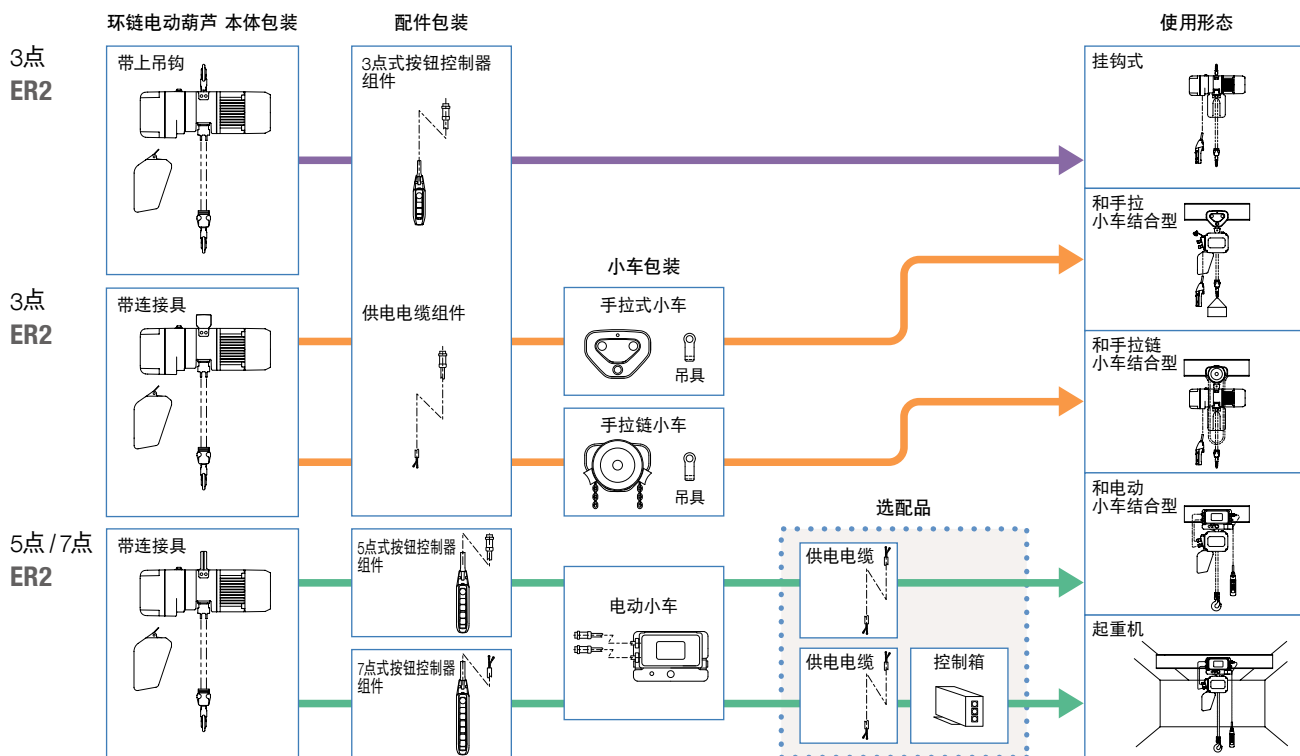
环链电动葫芦 本体包装

配件包装

使用形态

3点
ER2

带上吊钩

3点式按钮控制器组件

挂钩式

和手拉小车结合型

小车包装

3点
ER2

带连接具

供电电缆组件

手拉式小车

吊具

和手拉链小车结合型

手拉链小车

吊具

选配品

和电动小车结合型

5点 / 7点
ER2

带连接具

5点式按钮控制器组件

电动小车

供电电缆

起重机

7点式按钮控制器组件

供电电缆

控制箱